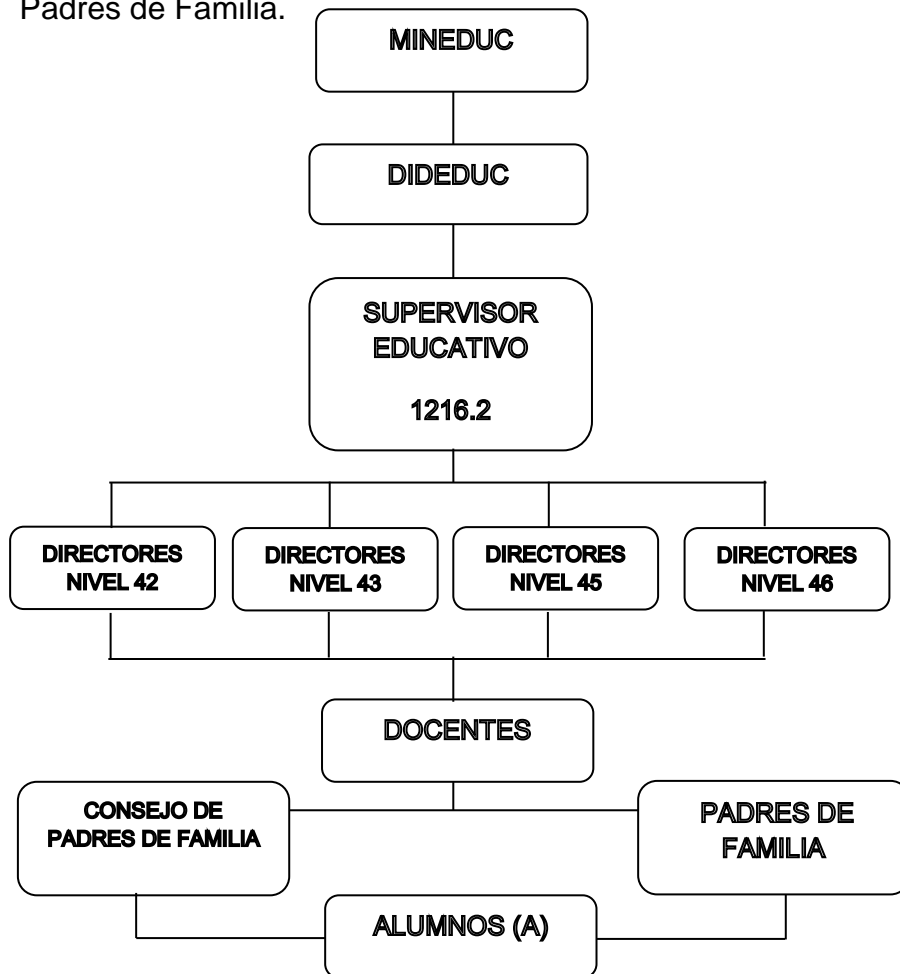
Padres de Familia.

MINEDUC

DIDEDUC

SUPERVISOR EDUCATIVO

1216.2

DIRECTORES NIVEL 42

DIRECTORES NIVEL 43

DIRECTORES NIVEL 45

DIRECTORES NIVEL 46

DOCENTES

CONSEJO DE PADRES DE FAMILIA

PADRES DE FAMILIA

ALUMNOS (A)